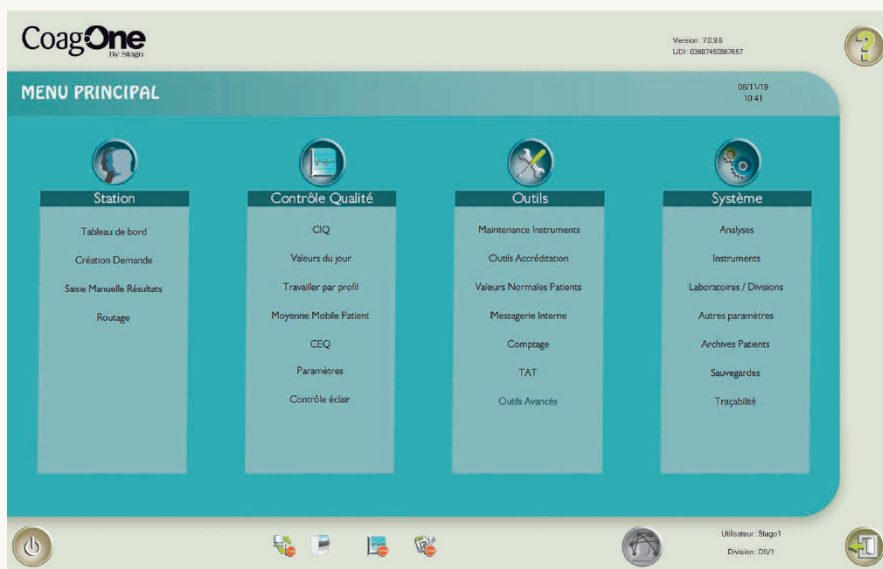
CoagOne
By Stago

Version : 7.0.9.6
UDI : 03607450867657

MENU PRINCIPAL

08/11/19
10:41

Station

Tableau de bord
Création Demande
Saisie Manuelle Résultats
Routage

Contrôle Qualité

CIQ
Valeurs du jour
Travailler par profil
Moyenne Mobile Patient
CEQ
Paramètres
Contrôle éclair

Outils

Maintenance Instruments
Outils Accréditation
Valeurs Normales Patients
Messagerie Interne
Comptage
TAT
Outils Avancés

Système

Analyses
Instruments
Laboratoires / Divisions
Autres paramètres
Archives Patients
Sauvegardes
Traçabilité

Utilisateur : Stago1
Division : DIV1